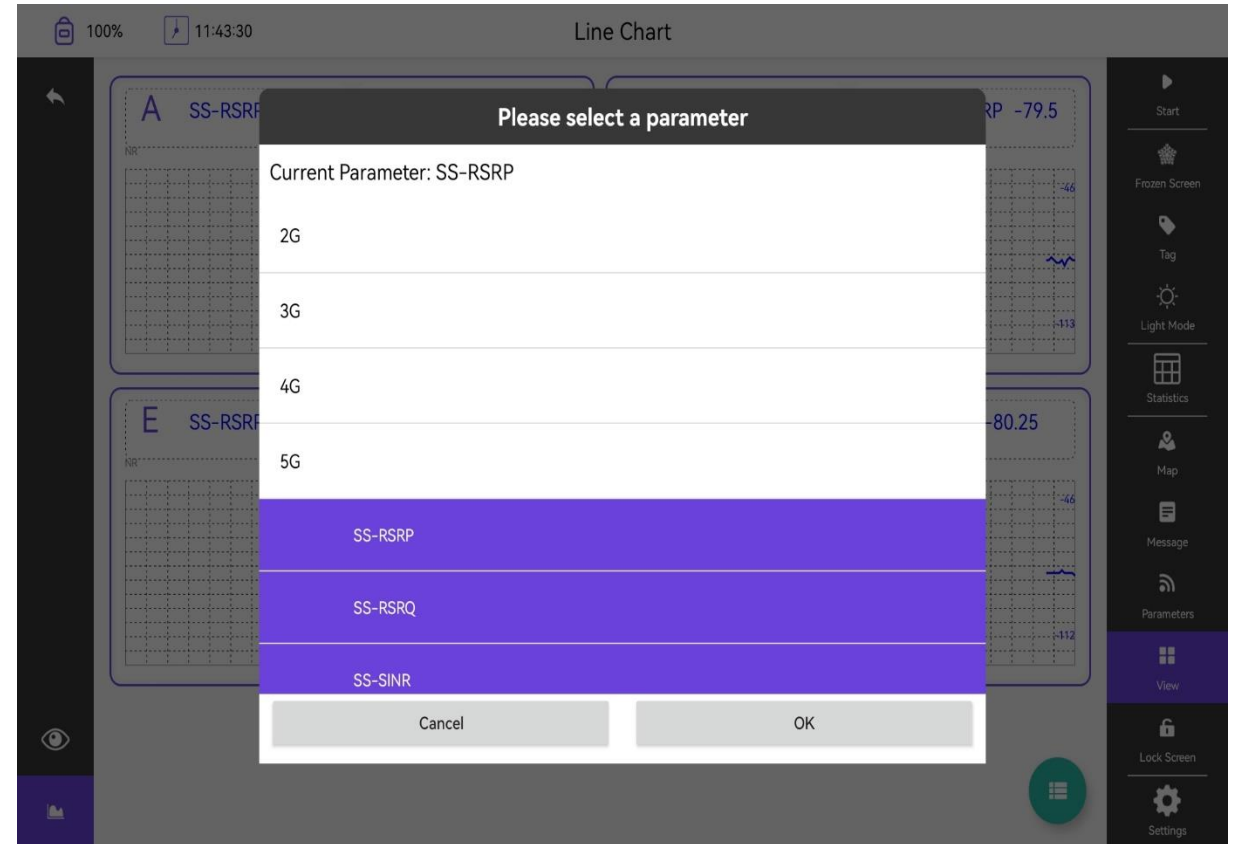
100% 11:43:30

Line Chart

A SS-RSRP

NR

RP -79.5

-46

-113

E SS-RSRP

NR

-80.25

-46

-112

Please select a parameter

Current Parameter: SS-RSRP

2G

3G

4G

5G

SS-RSRP

SS-RSRQ

SS-SINR

Cancel

OK

Start

Frozen Screen

Tag

Light Mode

Statistics

Map

Message

Parameters

View

Lock Screen

Settings